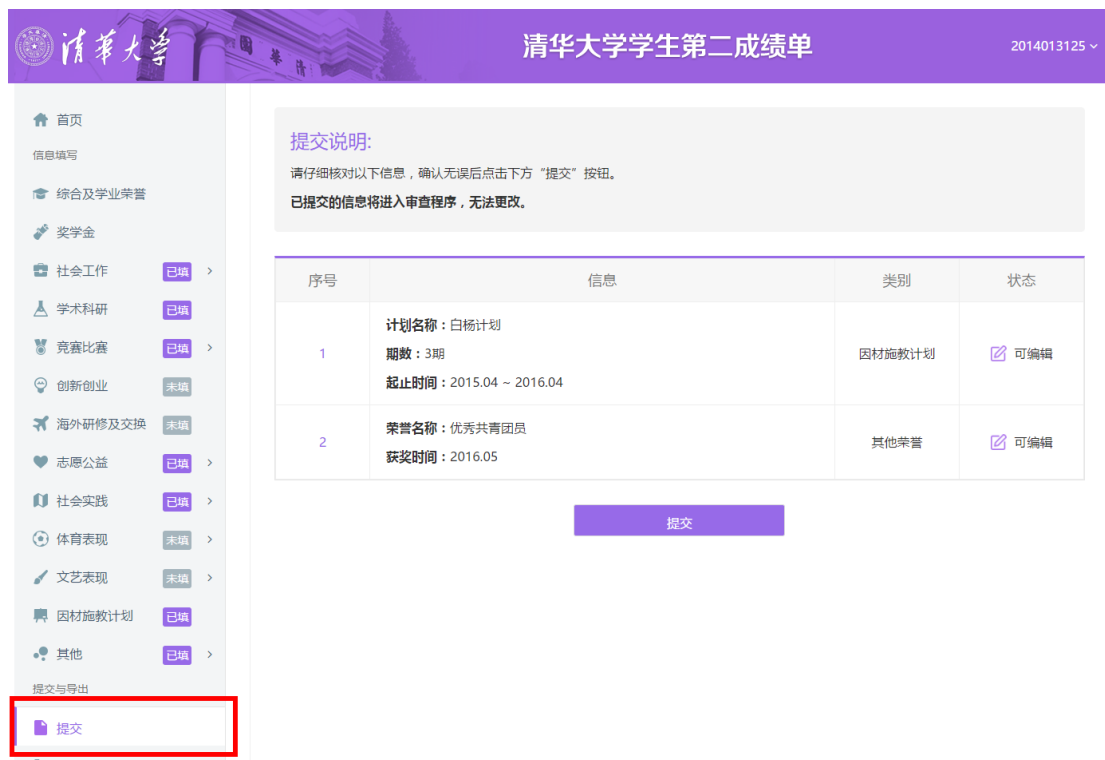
清華大學

清华大学学生第二成绩单

2014013125

首页

信息填写

综合及学业荣誉

奖学金

社会工作 已填

学术科研 已填

竞赛比赛 已填

创新创业 未填

海外研修及交换 未填

志愿公益 已填

社会实践 已填

体育表现 未填

文艺表现 未填

因材施教计划 已填

其他 已填

提交与导出

提交

提交说明:

请仔细核对以下信息，确认无误后点击下方“提交”按钮。

已提交的信息将进入审查程序，无法更改。

| 序号 | 信息 | 类别 | 状态 |
|---|---|---|---|
| 1 | 计划名称：白杨计划<br>期数：3期<br>起止时间：2015.04 ~ 2016.04 | 因材施教计划 | 可编辑 |
| 2 | 荣誉名称：优秀共青团员<br>获奖时间：2016.05 | 其他荣誉 | 可编辑 |

提交